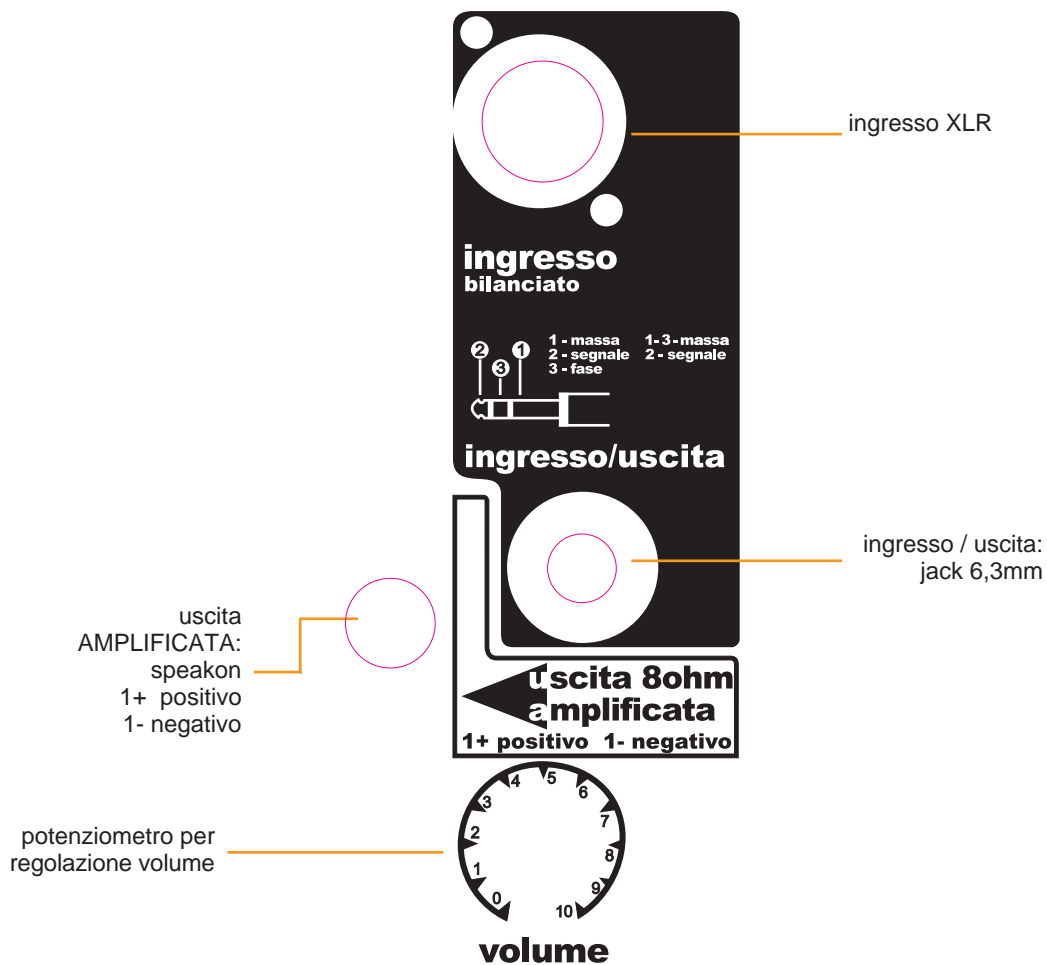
ingresso XLR

ingresso
bilanciato

2 3 1

1 - massa
2 - segnale
3 - fase

1- 3 - massa
2 - segnale

ingresso/uscita

ingresso / uscita:
jack 6,3mm

uscita
AMPLIFICATA:
speakon
1+ positivo
1- negativo

uscita 8ohm
amplificata
1+ positivo 1- negativo

potenziometro per
regolazione volume

0 1 2 3 4 5 6 7 8 9 10

volume